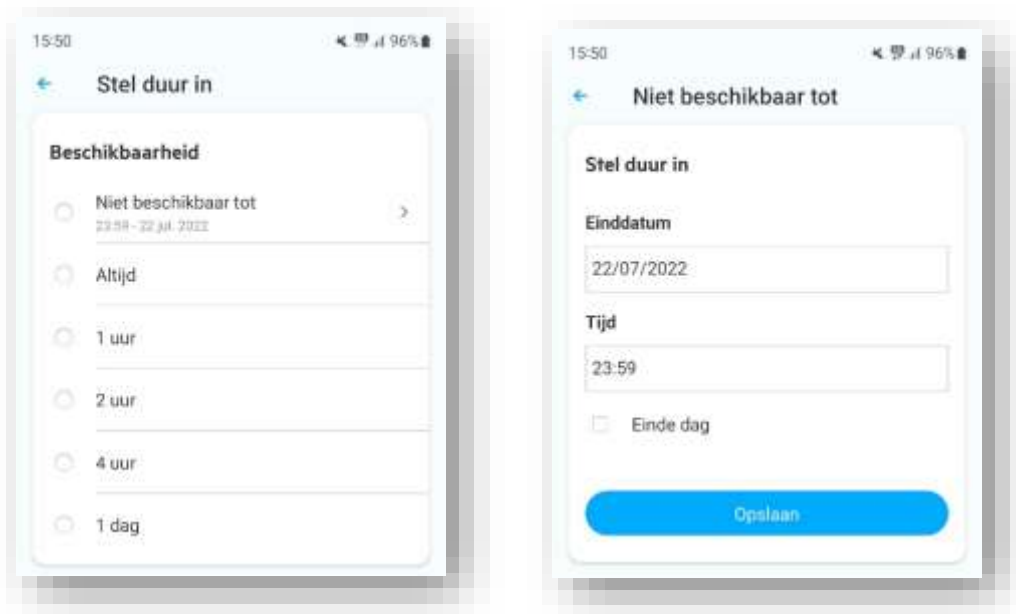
15:50 96%

Stel duur in

Beschikbaarheid

Niet beschikbaar tot
23:59 - 22 jul. 2022

Altijd

1 uur

2 uur

4 uur

1 dag

15:50 96%

Niet beschikbaar tot

Stel duur in

Einddatum

22/07/2022

Tijd

23:59

Einde dag

Opslaan